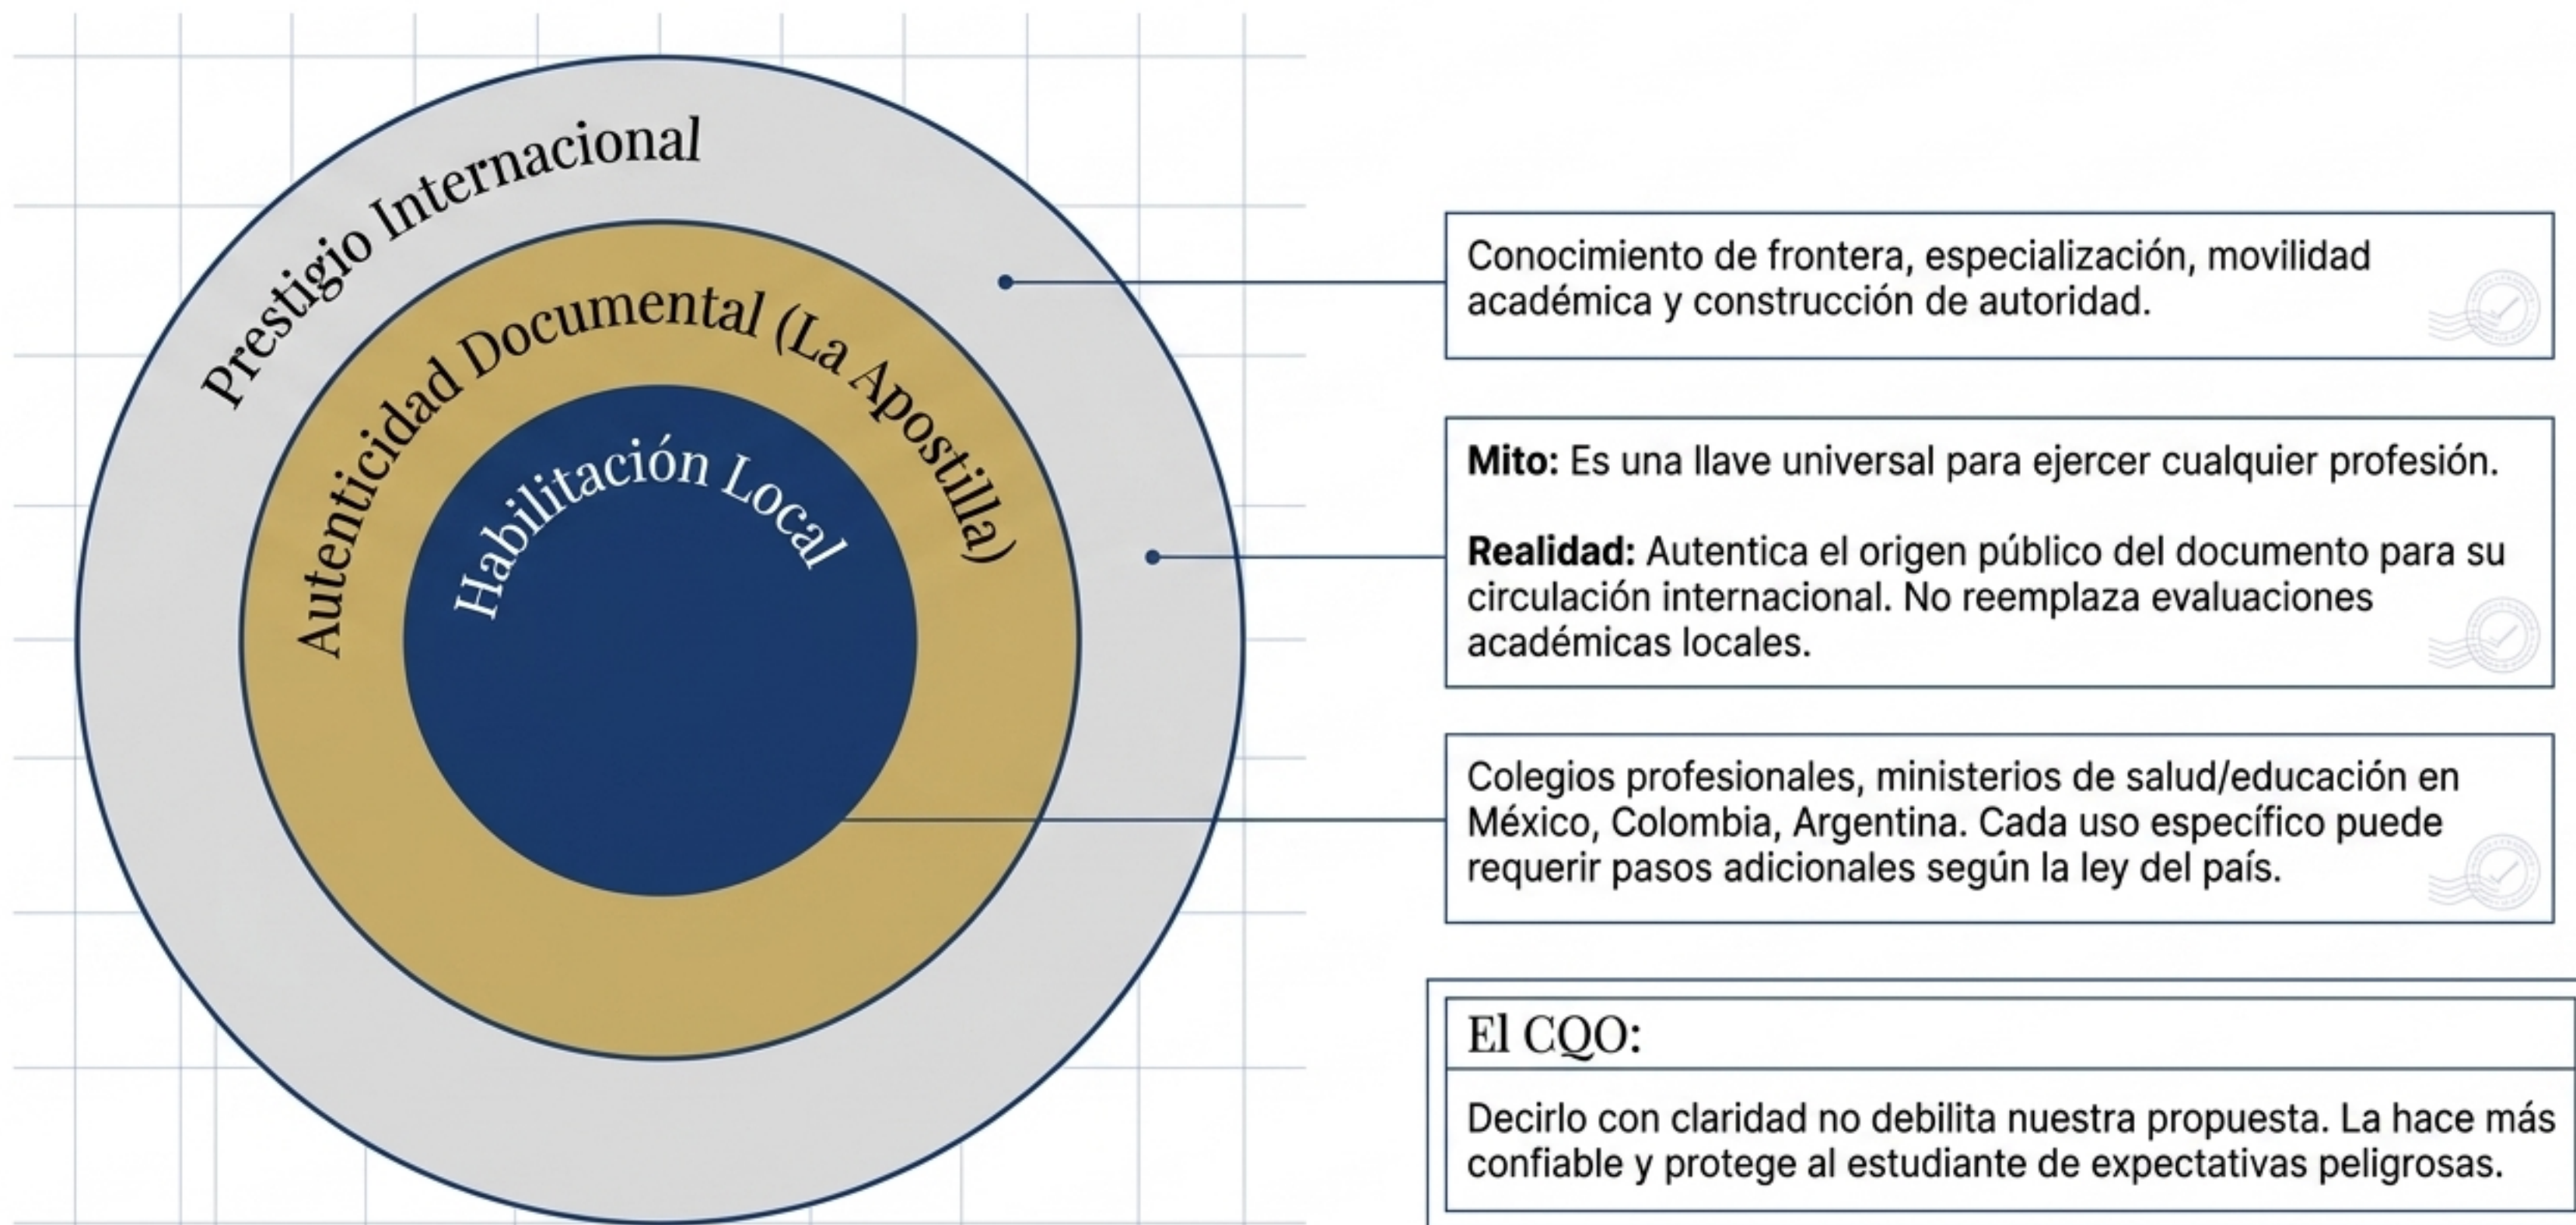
Prestigio Internacional

Autenticidad Documental (La Apostilla)

Habilitación Local

Conocimiento de frontera, especialización, movilidad académica y construcción de autoridad.

**Mito:** Es una llave universal para ejercer cualquier profesión.

**Realidad:** Autentica el origen público del documento para su circulación internacional. No reemplaza evaluaciones académicas locales.

Colegios profesionales, ministerios de salud/educación en México, Colombia, Argentina. Cada uso específico puede requerir pasos adicionales según la ley del país.

El CQO:

Decirlo con claridad no debilita nuestra propuesta. La hace más confiable y protege al estudiante de expectativas peligrosas.